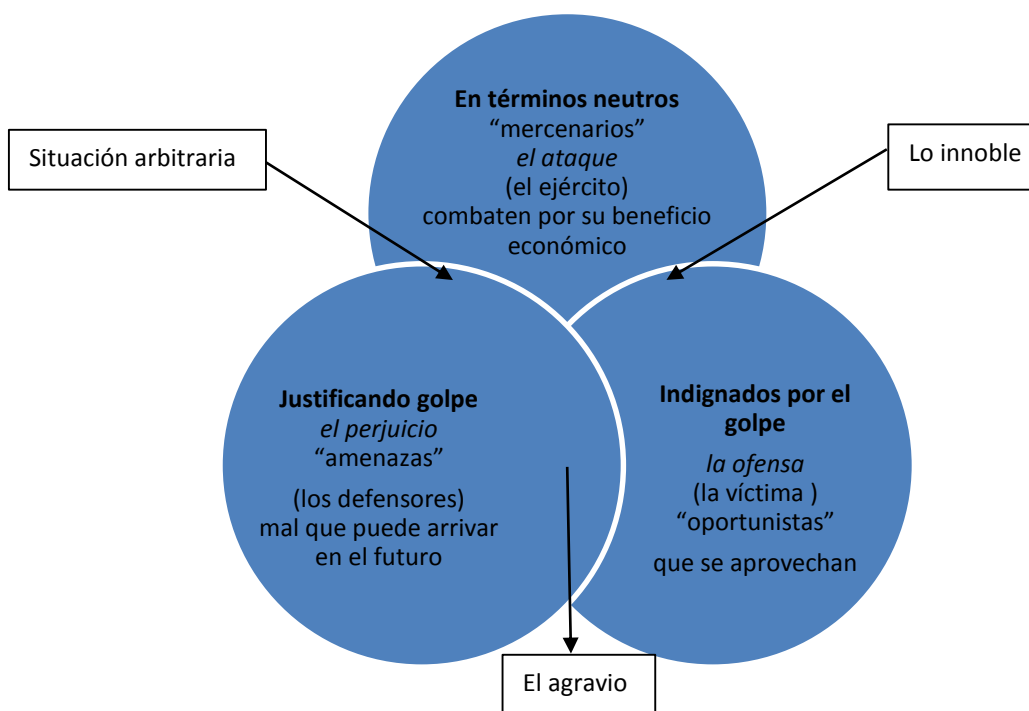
Situación arbitraria

En términos neutros
“mercenarios”
*el ataque*
(el ejército)
combaten por su beneficio económico

Lo innoble

Justificando golpe
*el perjuicio*
“amenazas”
(los defensores)
mal que puede arrivar en el futuro

Indignados por el golpe
*la ofensa*
(la víctima )
“oportunistas”
que se aprovechan

El agravio